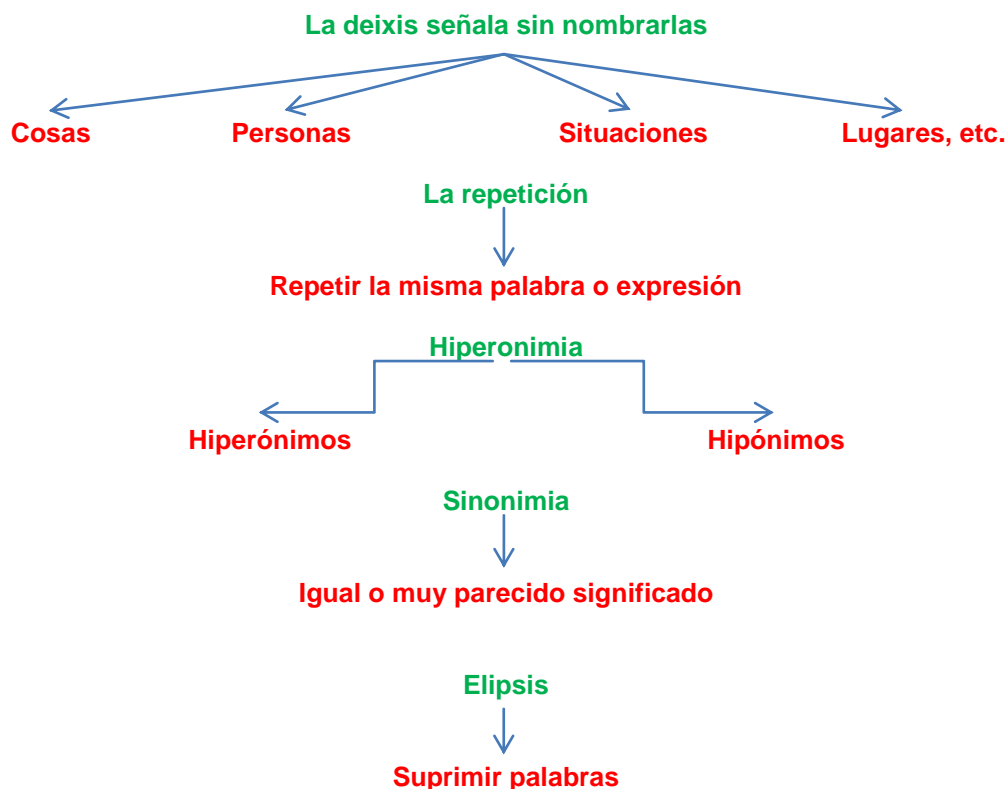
La deixis señala sin nombrarlas

Cosas

Personas

Situaciones

Lugares, etc.

La repetición

Repetir la misma palabra o expresión

Hiperonimia

Hiperónimos

Hipónimos

Sinonimia

Igual o muy parecido significado

Elipsis

Suprimir palabras